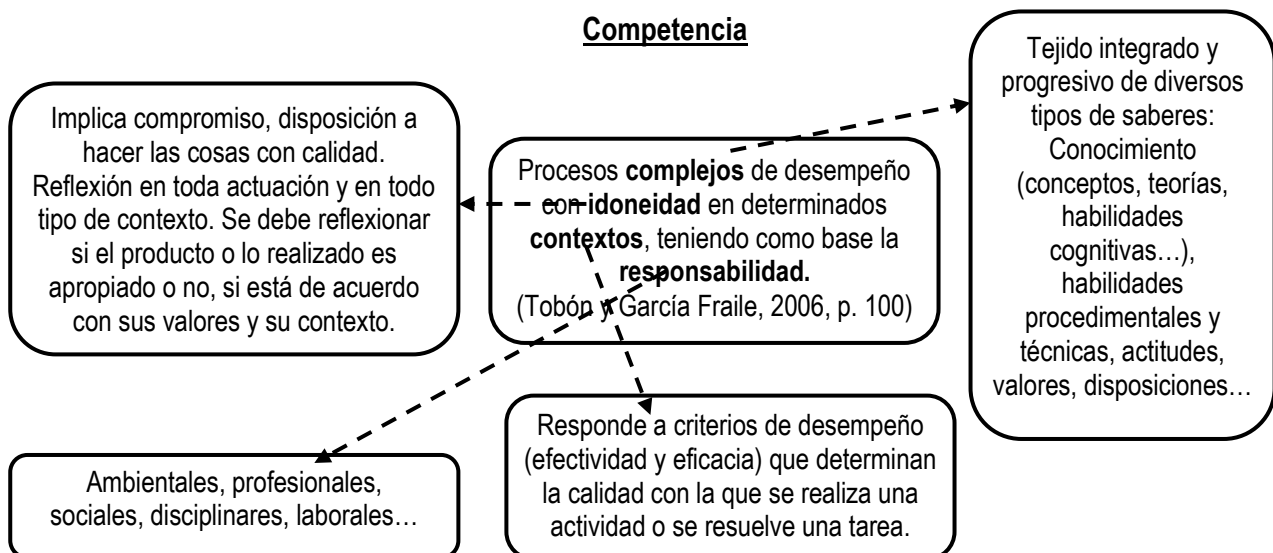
Competencia

Implica compromiso, disposición a hacer las cosas con calidad. Reflexión en toda actuación y en todo tipo de contexto. Se debe reflexionar si el producto o lo realizado es apropiado o no, si está de acuerdo con sus valores y su contexto.

Procesos **complejos** de desempeño con **idoneidad** en determinados **contextos**, teniendo como base la **responsabilidad.** (Tobón y García Fraile, 2006, p. 100)

Tejido integrado y progresivo de diversos tipos de saberes: Conocimiento (conceptos, teorías, habilidades cognitivas…), habilidades procedimentales y técnicas, actitudes, valores, disposiciones…

Ambientales, profesionales, sociales, disciplinares, laborales…

Responde a criterios de desempeño (efectividad y eficacia) que determinan la calidad con la que se realiza una actividad o se resuelve una tarea.